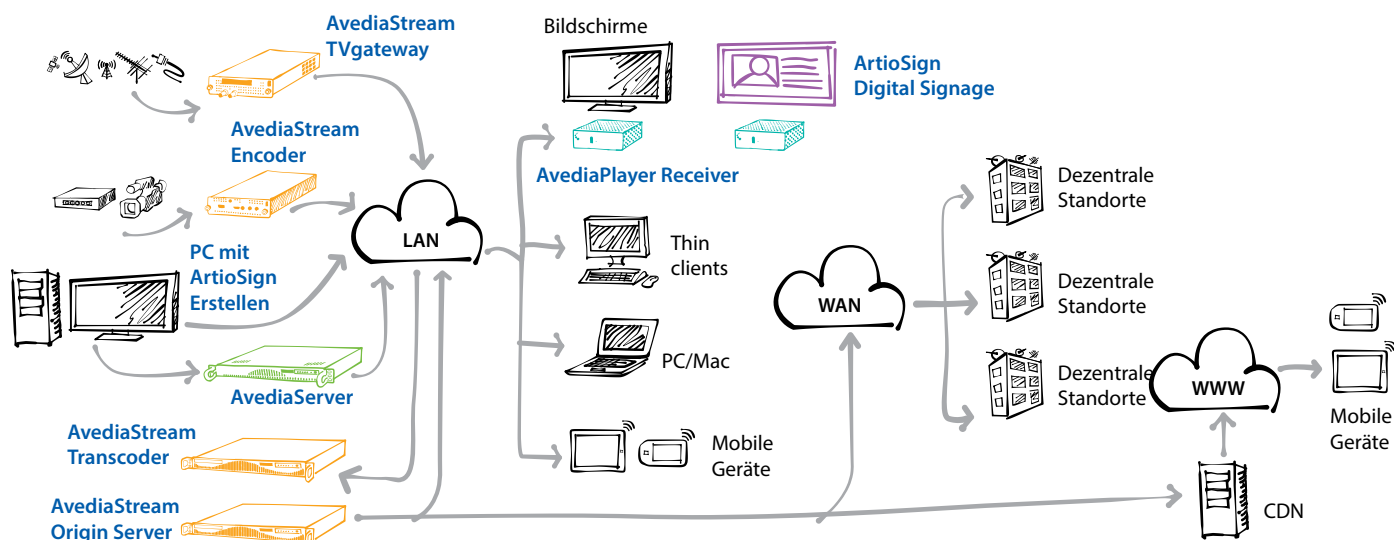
AvediaStream TVgateway

Bildschirme

ArtioSign Digital Signage

AvediaStream Encoder

AvediaPlayer Receiver

Dezentrale Standorte

LAN

Thin clients

PC mit ArtioSign Erstellen

WAN

Dezentrale Standorte

PC/Mac

AvediaServer

Dezentrale Standorte

WWW

Mobile Geräte

AvediaStream Transcoder

Mobile Geräte

AvediaStream Origin Server

CDN